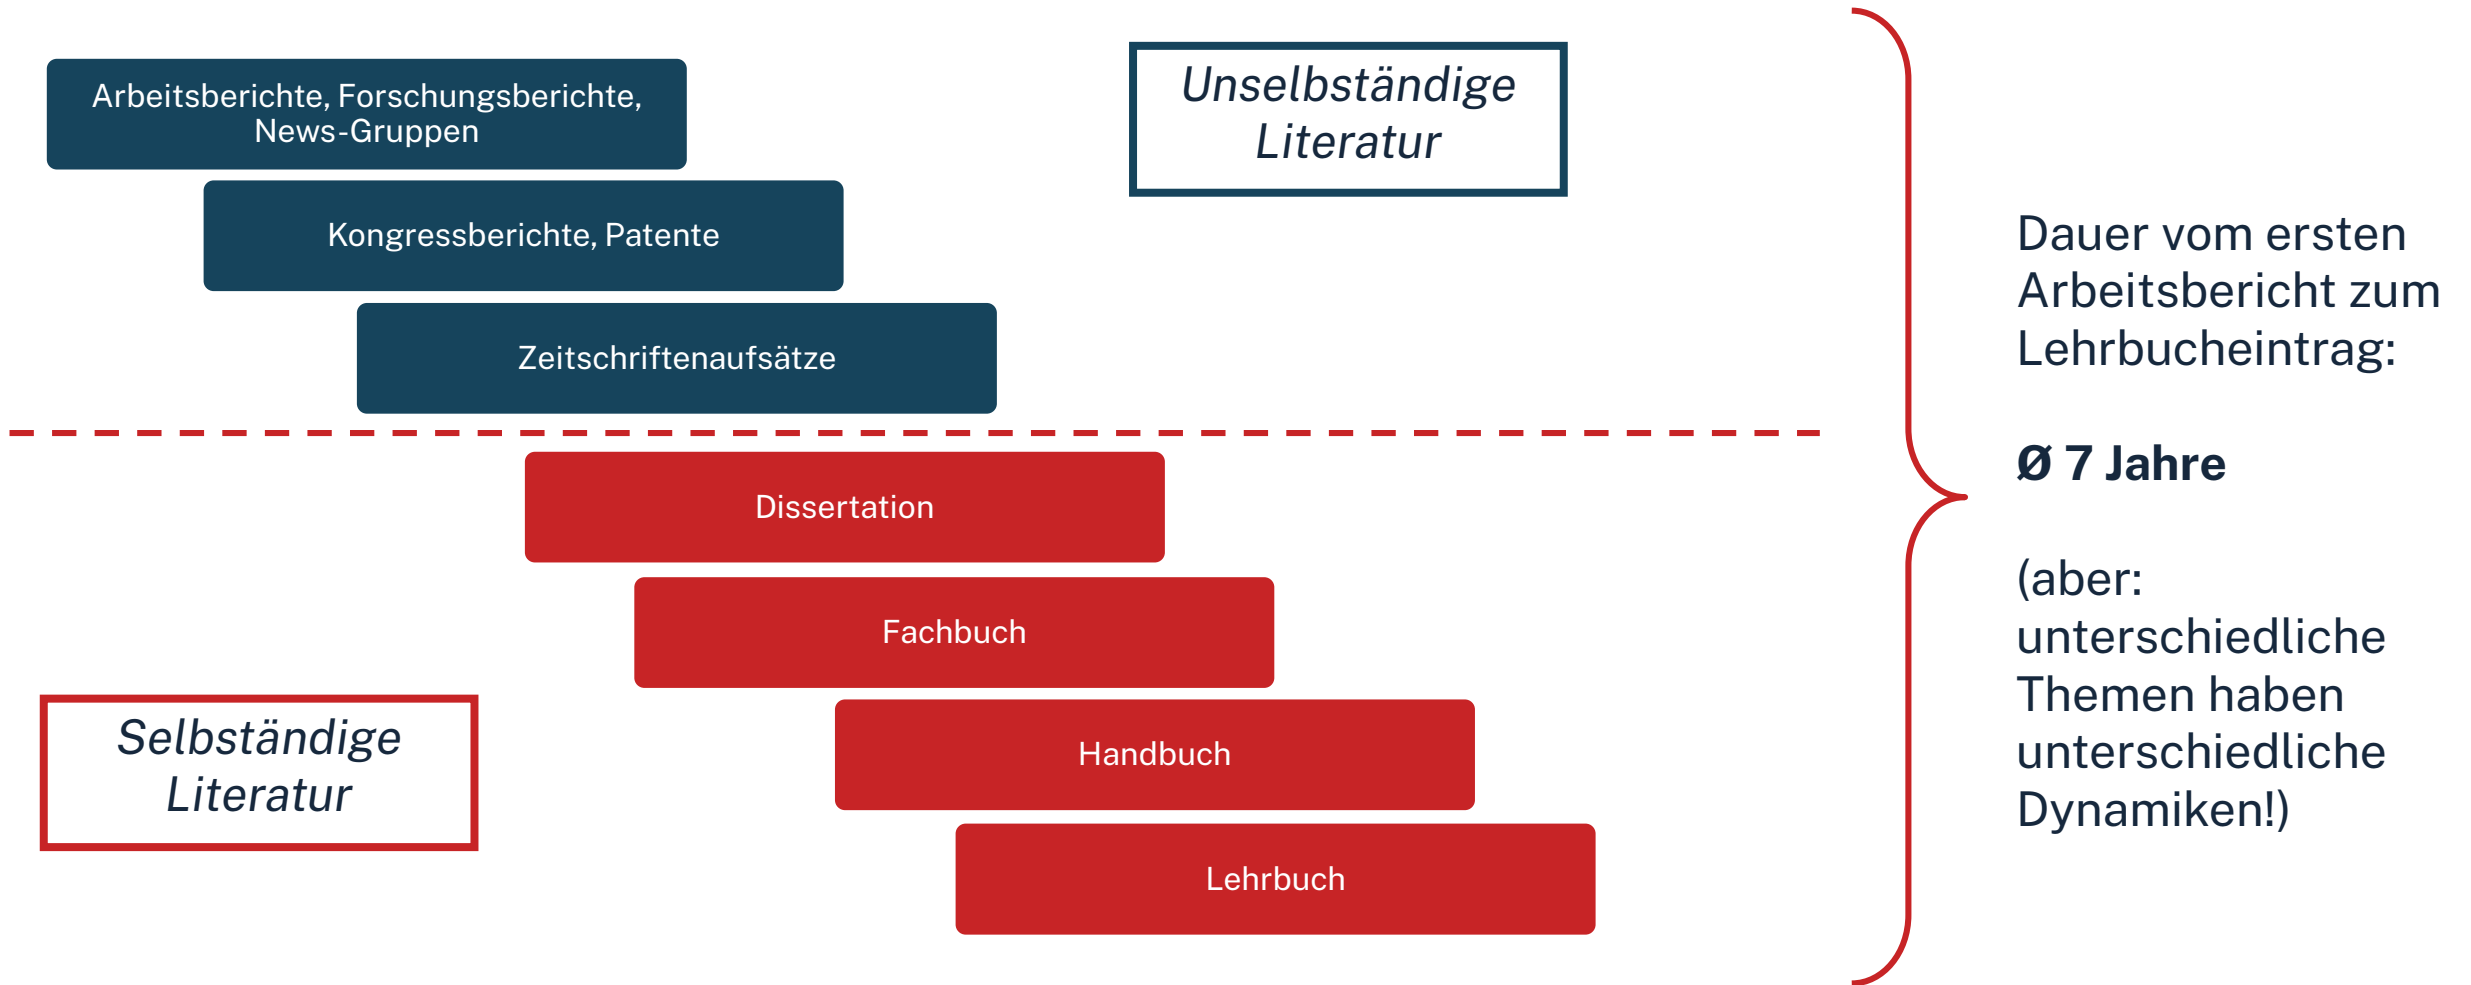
Arbeitsberichte, Forschungsberichte, News-Gruppen

Unselbständige Literatur

Kongressberichte, Patente

Zeitschriftenaufsätze

Dissertation

Fachbuch

Selbständige Literatur

Handbuch

Lehrbuch

Dauer vom ersten Arbeitsbericht zum Lehrbucheintrag:

**Ø 7 Jahre**

(aber: unterschiedliche Themen haben unterschiedliche Dynamiken!)